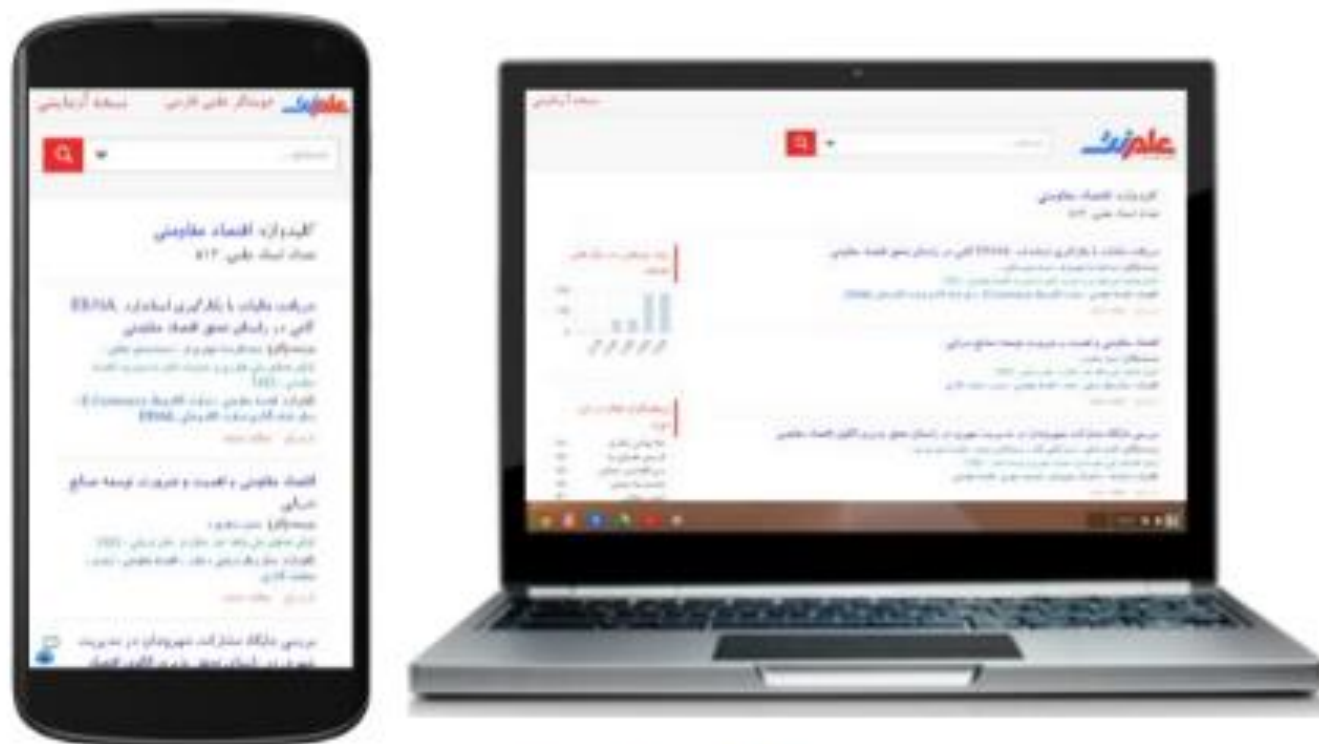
علم‌نت
موتور جستجوی علمی فارسی
نسخه آزمایشی

کلیدواژه: اقتصاد مقاومتی
تعداد اسناد علمی: ۸۱۲

دریافت مقالات با بکارگیری استاندارد EBXML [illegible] در راستای تحقق اقتصاد مقاومتی
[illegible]

اقتصاد مقاومتی و اهمیت و ضرورت توسعه صنایع دریایی
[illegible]

بررسی جایگاه مشارکت شهروندان در مدیریت شهری در راستای تحقق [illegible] اقتصاد